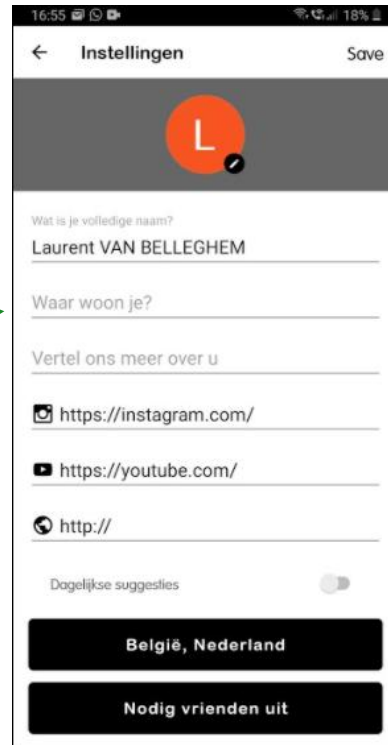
16:55 18%

←
Instellingen
Save

L

Wat is je volledige naam?
Laurent VAN BELLEGHEM

Waar woon je?

Vertel ons meer over u

https://instagram.com/

https://youtube.com/

http://

Dagelijkse suggesties

België, Nederland

Nodig vrienden uit